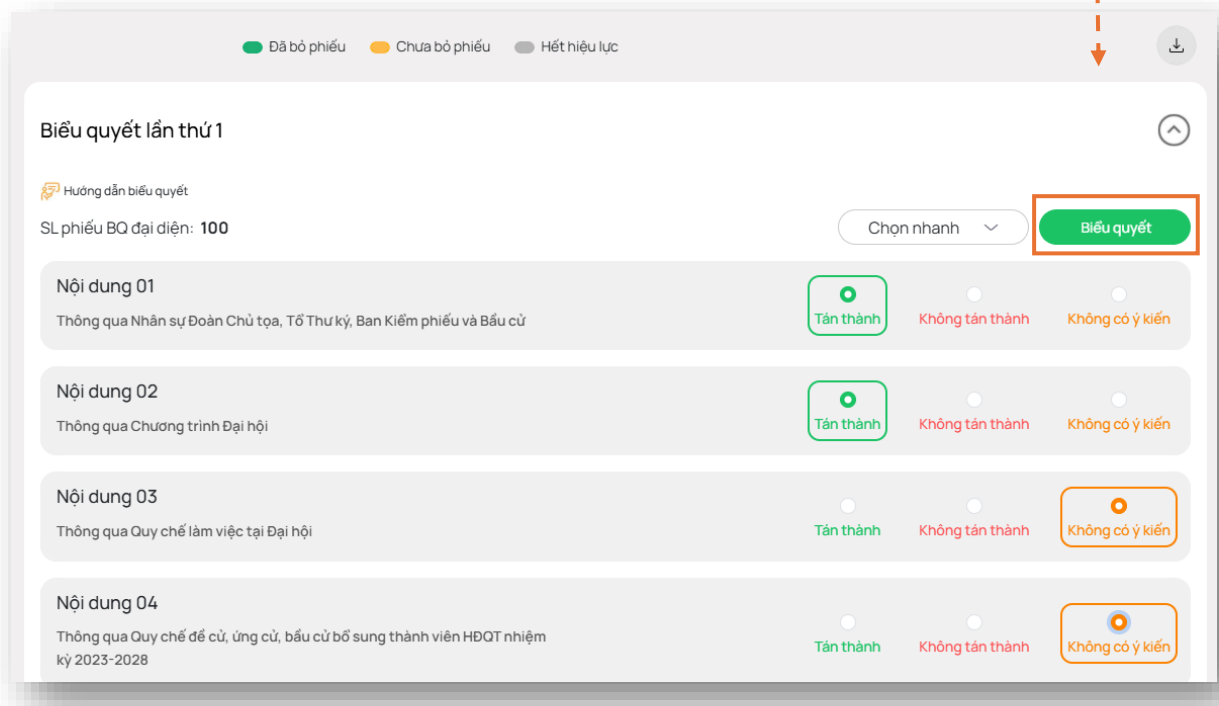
Đã bỏ phiếu Chưa bỏ phiếu Hết hiệu lực

Biểu quyết lần thứ 1

Hướng dẫn biểu quyết

SL phiếu BQ đại diện: 100

Chọn nhanh

Biểu quyết

Nội dung 01

Thông qua Nhân sự Đoàn Chủ tọa, Tổ Thư ký, Ban Kiểm phiếu và Bầu cử

Tán thành Không tán thành Không có ý kiến

Nội dung 02

Thông qua Chương trình Đại hội

Tán thành Không tán thành Không có ý kiến

Nội dung 03

Thông qua Quy chế làm việc tại Đại hội

Tán thành Không tán thành Không có ý kiến

Nội dung 04

Thông qua Quy chế đề cử, ứng cử, bầu cử bổ sung thành viên HĐQT nhiệm kỳ 2023-2028

Tán thành Không tán thành Không có ý kiến